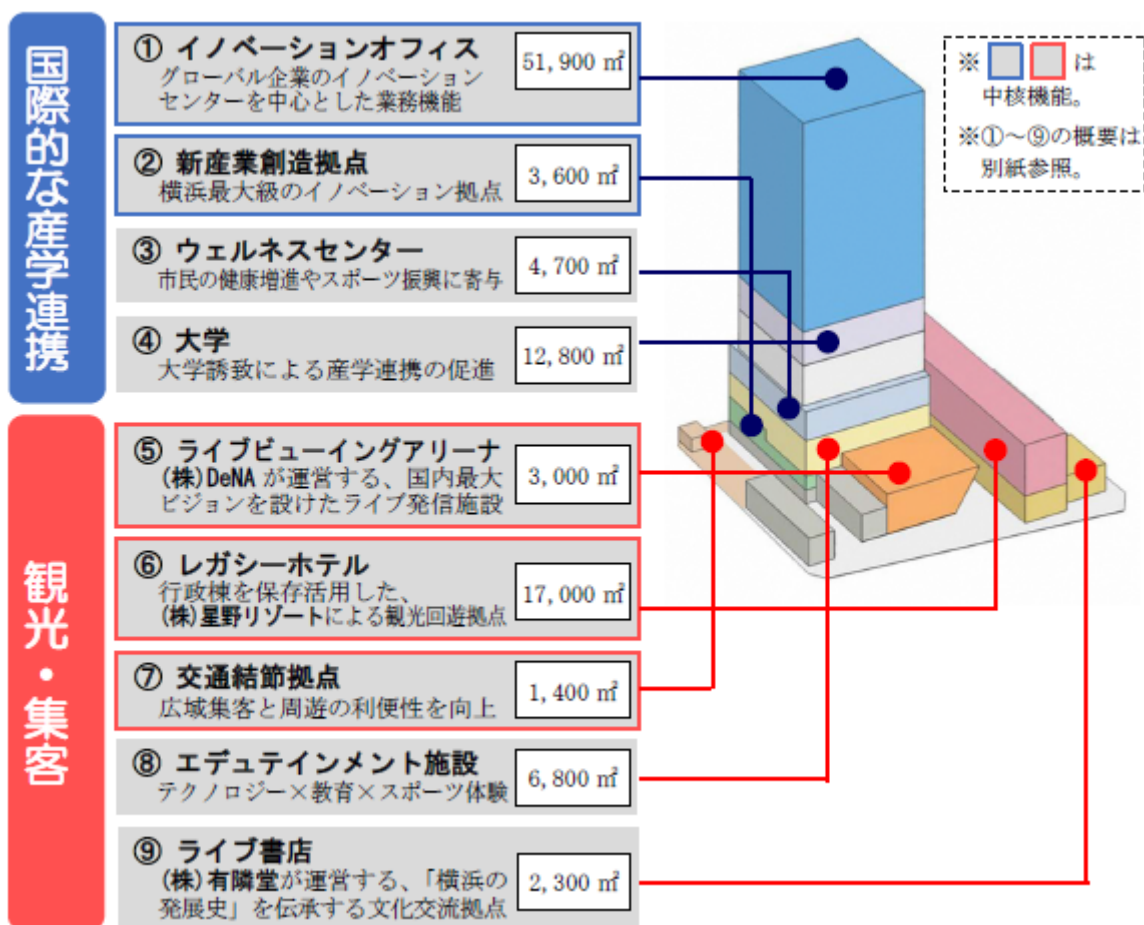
国際的な産学連携

① イノベーションオフィス
グローバル企業のイノベーションセンターを中心とした業務機能
51,900 ㎡

② 新産業創造拠点
横浜最大級のイノベーション拠点
3,600 ㎡

③ ウェルネスセンター
市民の健康増進やスポーツ振興に寄与
4,700 ㎡

④ 大学
大学誘致による産学連携の促進
12,800 ㎡

観光・集客

⑤ ライブビューイングアリーナ
(株)DeNA が運営する、国内最大ビジョンを設けたライブ発信施設
3,000 ㎡

⑥ レガシーホテル
行政棟を保存活用した、(株)星野リゾートによる観光回遊拠点
17,000 ㎡

⑦ 交通結節拠点
広域集客と周遊の利便性を向上
1,400 ㎡

⑧ エデュテインメント施設
テクノロジー×教育×スポーツ体験
6,800 ㎡

⑨ ライブ書店
(株)有隣堂が運営する、「横浜の発展史」を伝承する文化交流拠点
2,300 ㎡

※ は中核機能。
※①～⑨の概要は別紙参照。